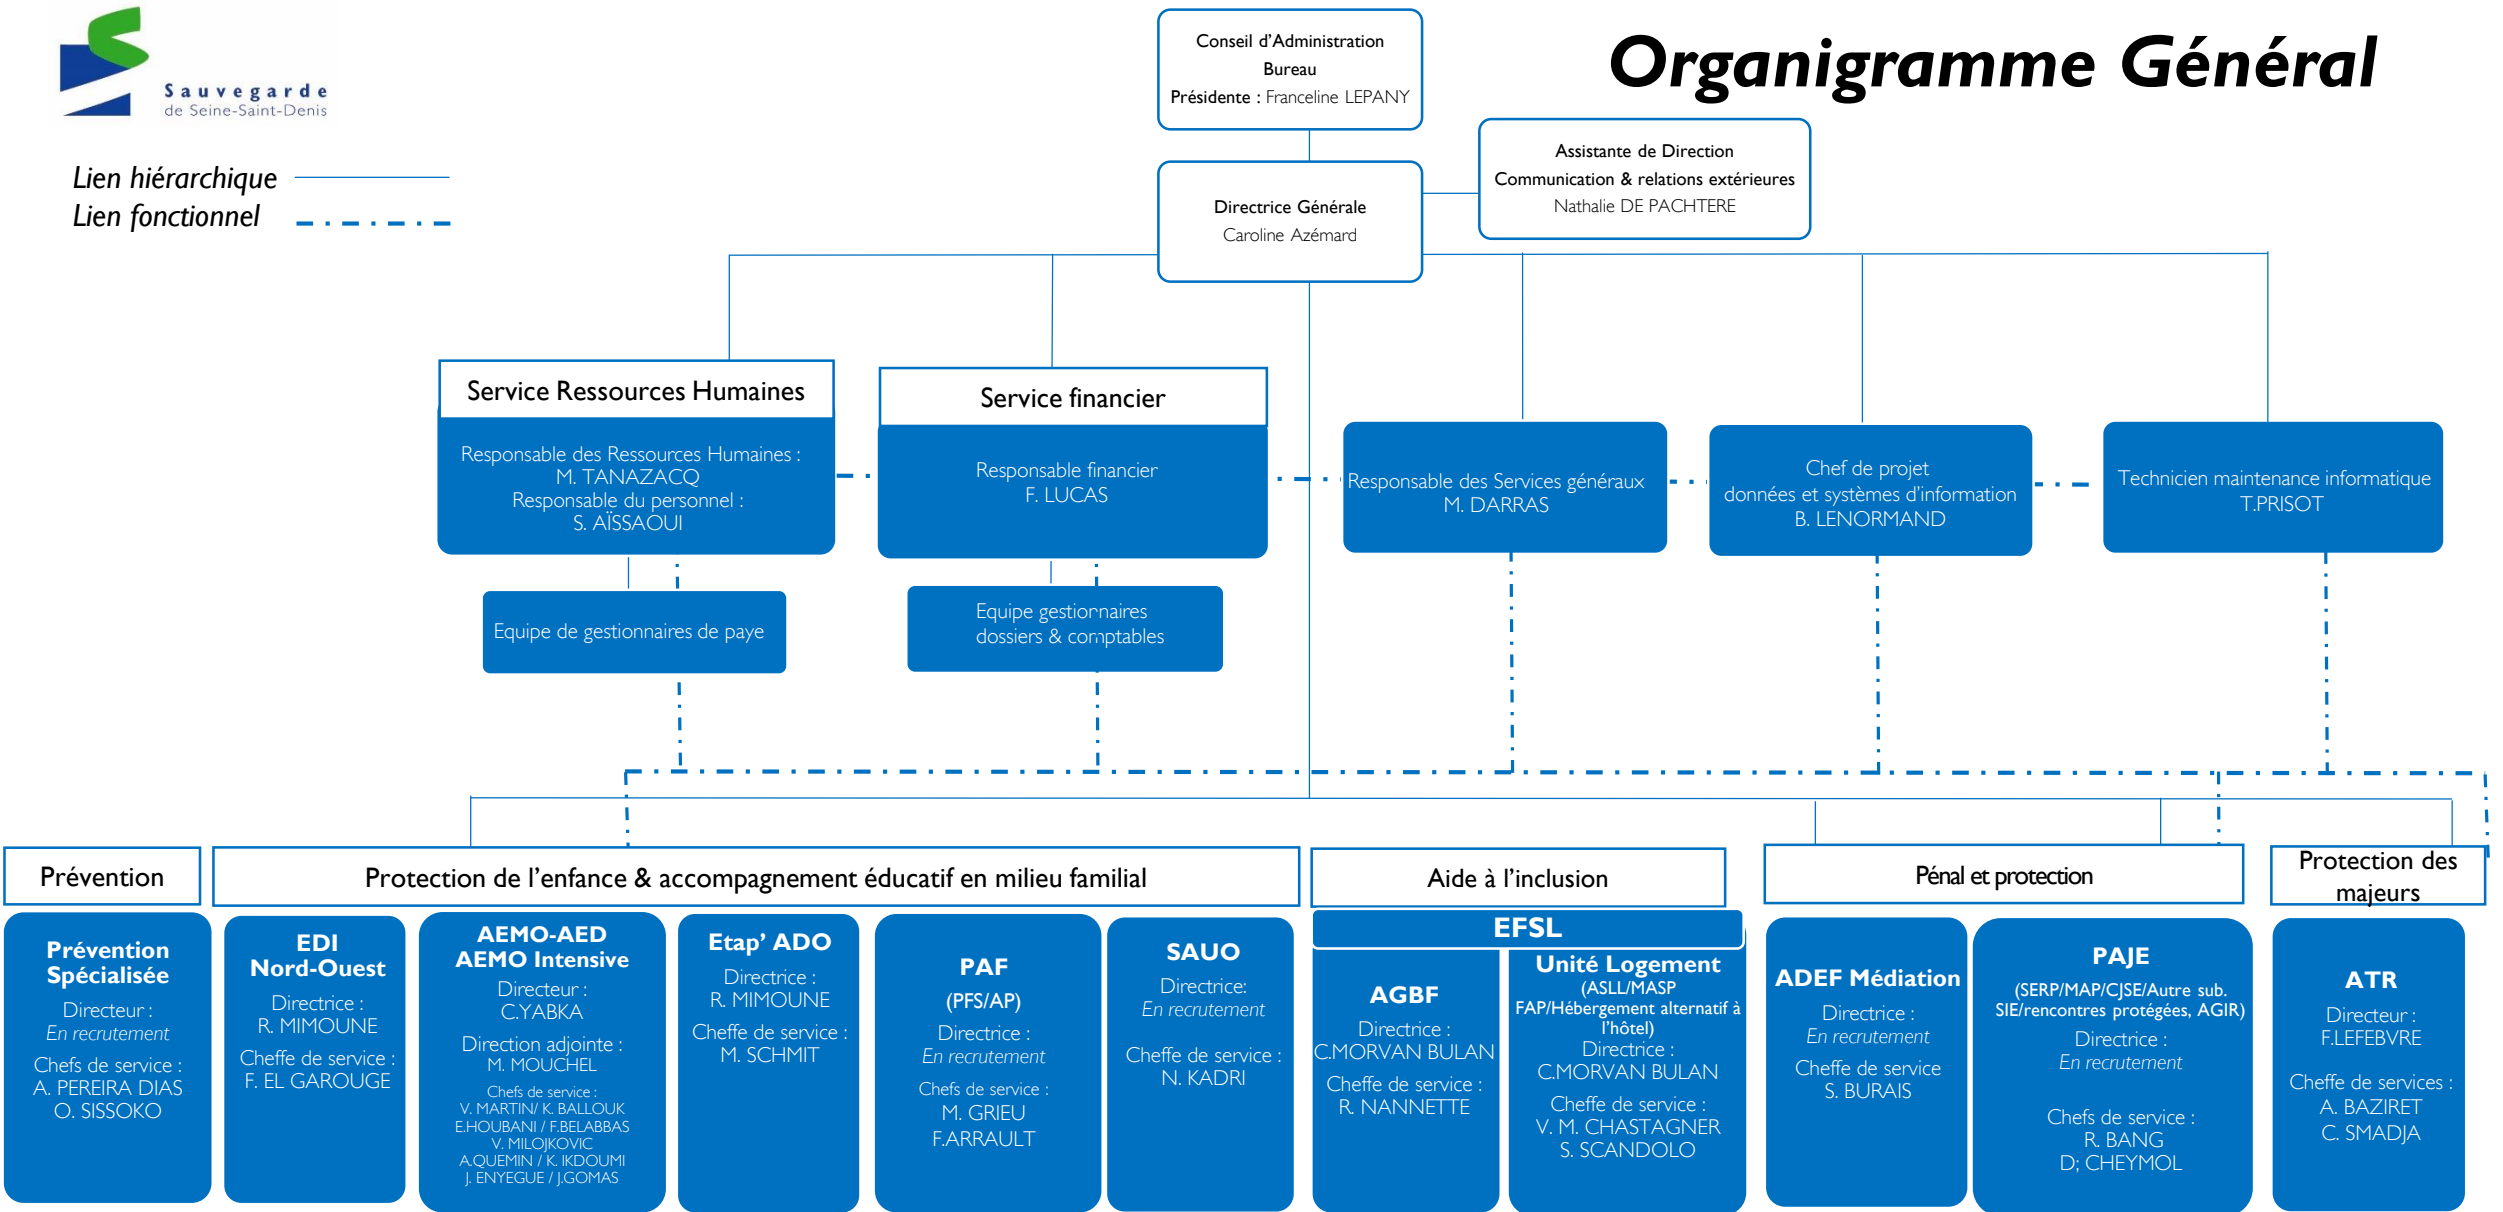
Sauvegarde
de Seine-Saint-Denis

Organigramme Général

Lien hiérarchique
Lien fonctionnel

Conseil d'Administration
Bureau
Présidente : Franceline LEPANY

Assistante de Direction
Communication & relations extérieures
Nathalie DE PACHTERE

Directrice Générale
Caroline Azémard

Service Ressources Humaines
Responsable des Ressources Humaines :
M. TANAZACQ
Responsable du personnel :
S. AÏSSAOUI

Service financier
Responsable financier
F. LUCAS

Responsable des Services généraux
M. DARRAS

Chef de projet
données et systèmes d'information
B. LENORMAND

Technicien maintenance informatique
T.PRISOT

Equipe de gestionnaires de paye

Equipe gestionnaires
dossiers & comptables

Prévention

Protection de l'enfance & accompagnement éducatif en milieu familial

Aide à l'inclusion

Pénal et protection

Protection des majeurs

Prévention Spécialisée
Directeur :
En recrutement
Chefs de service :
A. PEREIRA DIAS
O. SISSOKO

EDI Nord-Ouest
Directrice :
R. MIMOUNE
Cheffe de service :
F. EL GAROUGE

AEMO-AED
AEMO Intensive
Directeur :
C.YABKA
Direction adjointe :
M. MOUCHEL
Chefs de service :
V. MARTIN/ K. BALLOUK
E.HOUBANI / F.BELABBAS
V. MILOJKOVIC
A.QUEMIN / K. IKDOUMI
J. ENYEGUE / J.GOMAS

Etap' ADO
Directrice :
R. MIMOUNE
Cheffe de service :
M. SCHMIT

PAF
(PFS/AP)
Directrice :
En recrutement
Chefs de service :
M. GRIEU
F.ARRAULT

SAUO
Directrice:
En recrutement
Cheffe de service :
N. KADRI

EFSL

AGBF
Directrice :
C.MORVAN BULAN
Cheffe de service :
R. NANNETTE

Unité Logement
(ASLL/MASP
FAP/Hébergement alternatif à l'hôtel)
Directrice :
C.MORVAN BULAN
Cheffe de service :
V. M. CHASTAGNER
S. SCANDOLO

ADEF Médiation
Directrice :
En recrutement
Cheffe de service
S. BURAIS

PAJE
(SERP/MAP/CJSE/Autre sub. SIE/rencontres protégées, AGIR)
Directrice :
En recrutement
Chefs de service :
R. BANG
D; CHEYMOL

ATR
Directeur :
F.LEFEBVRE
Cheffe de services :
A. BAZIRET
C. SMADJA